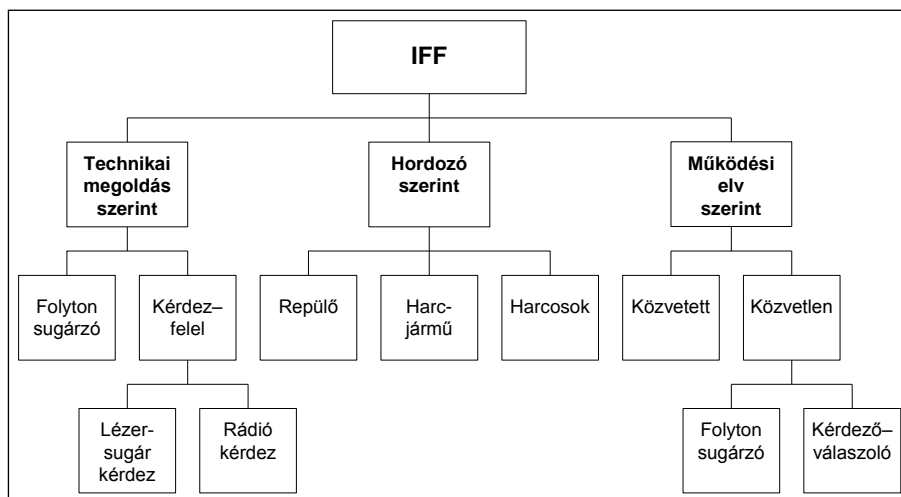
IFF

Technikai megoldás szerint

Hordozó szerint

Működési elv szerint

Folyton sugárzó

Kérdez–felel

Repülő

Harc-jármű

Harcosok

Közvetett

Közvetlen

Lézer-sugár kérdez

Rádió kérdez

Folyton sugárzó

Kérdező–válaszoló